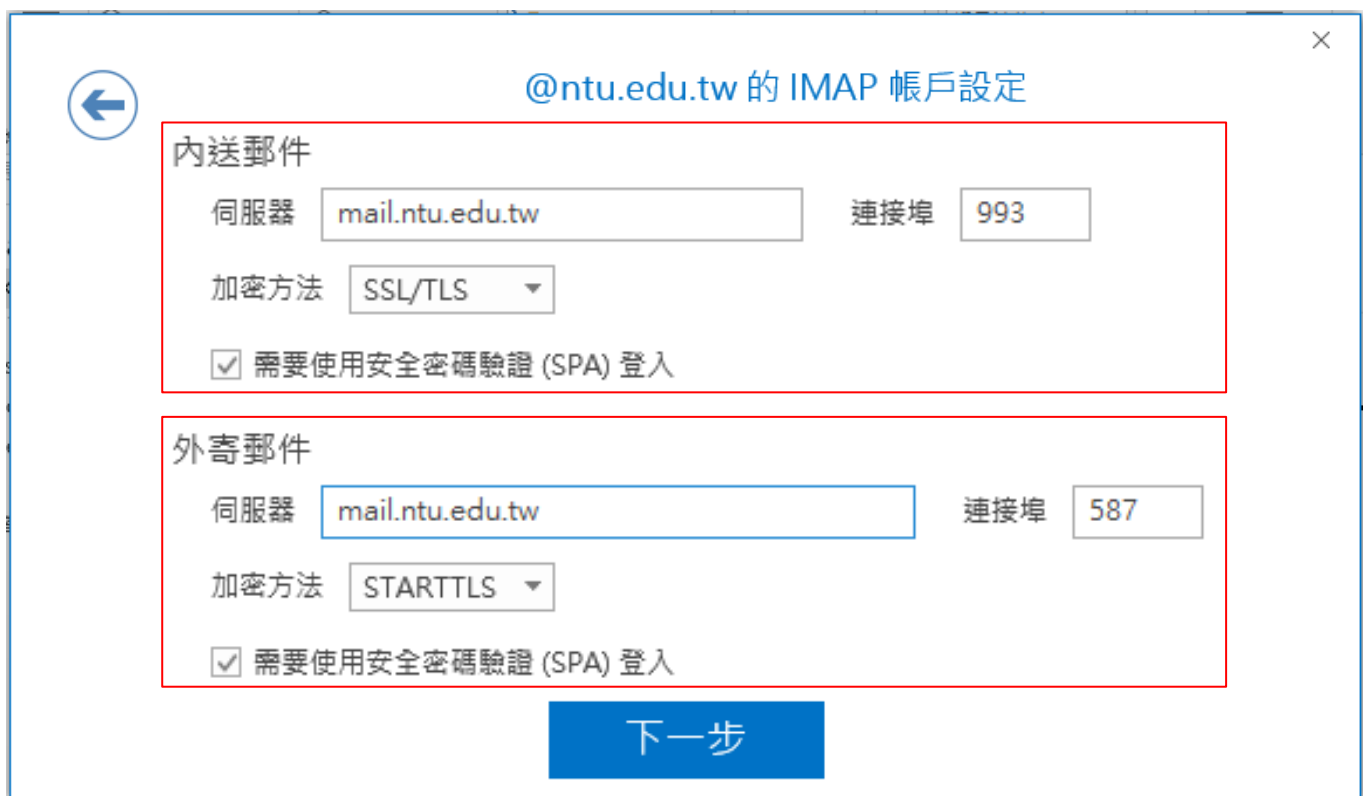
@ntu.edu.tw 的 IMAP 帳戶設定

內送郵件

伺服器 mail.ntu.edu.tw 連接埠 993

加密方法 SSL/TLS

需要使用安全密碼驗證 (SPA) 登入

外寄郵件

伺服器 mail.ntu.edu.tw 連接埠 587

加密方法 STARTTLS

需要使用安全密碼驗證 (SPA) 登入

下一步